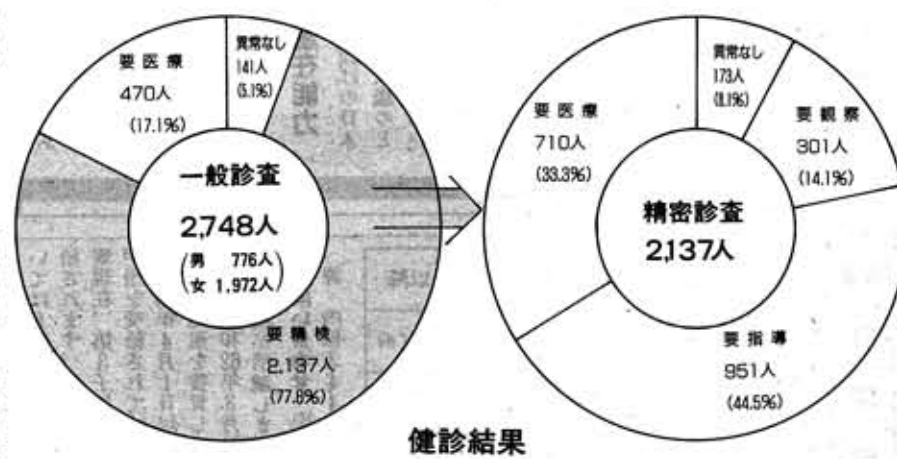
要医療
470人
(17.1%)

異常なし
141人
(5.1%)

一般診査
2,748人
(男 776人
女 1,972人)

要精検
2,137人
(77.8%)

異常なし
173人
(8.1%)

要医療
710人
(33.3%)

要観察
301人
(14.1%)

精密診査
2,137人

要指導
951人
(44.5%)

健診結果